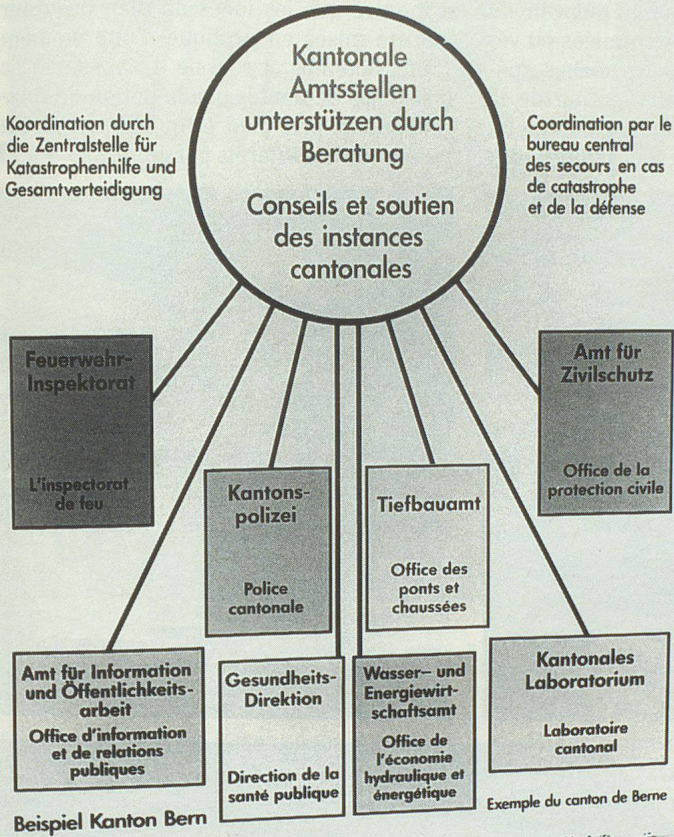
Kantonale Amtsstellen unterstützen durch Beratung

Conseils et soutien des instances cantonales

Koordination durch die Zentralstelle für Katastrophenhilfe und Gesamtverteidigung

Coordination par le bureau central des secours en cas de catastrophe et de la défense

Feuerwehr-Inspektorat

L'inspectorat de feu

Amt für Zivilschutz

Office de la protection civile

Kantons-polizei

Police cantonale

Tiefbauamt

Office des ponts et chaussées

Amt für Information und Öffentlichkeitsarbeit

Office d'information et de relations publiques

Gesundheits-Direktion

Direction de la santé publique

Wasser– und Energiewirtschaftsamt

Office de l'économie hydraulique et énergétique

Kantonales Laboratorium

Laboratoire cantonal

Beispiel Kanton Bern

Exemple du canton de Berne